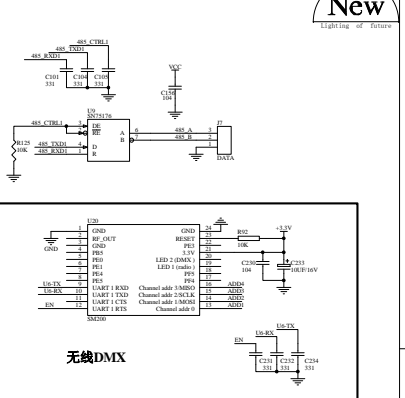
New
Lighting of future

485_CTRL1
485_TXD1
485_RXD1
C101
331
C104
331
C105
331
VCC
C156
104
U9
SN75176
485_CTRL1
3
2
DE
RE
A
B
6
7
485_A
485_B
3
2
1
J7
DATA
R125
10K
485_TXD1
485_RXD1
4
1
D
R

U20
1
2
3
4
5
6
7
8
9
10
11
12
GND
RF_OUT
GND
PB5
PE0
PE1
PE4
PE5
UART 1 RXD
UART 1 TXD
UART 1 CTS
UART 1 RTS
GND
RESET
PE3
3.3V
LED 2 (DMX)
LED 1 (radio)
PF5
PF4
Channel addr 3/MISO
Channel addr 2/SCLK
Channel addr 1/MOSI
Channel addr 0
24
23
22
21
20
19
18
17
16
15
14
13
GND
U6-TX
U6-RX
EN
SM200
R92
10K
+3.3V
C230
104
C233
10UF/16V
ADD4
ADD3
ADD2
ADD1
U6-TX
U6-RX
EN
C231
331
C232
331
C234
331

无线DMX